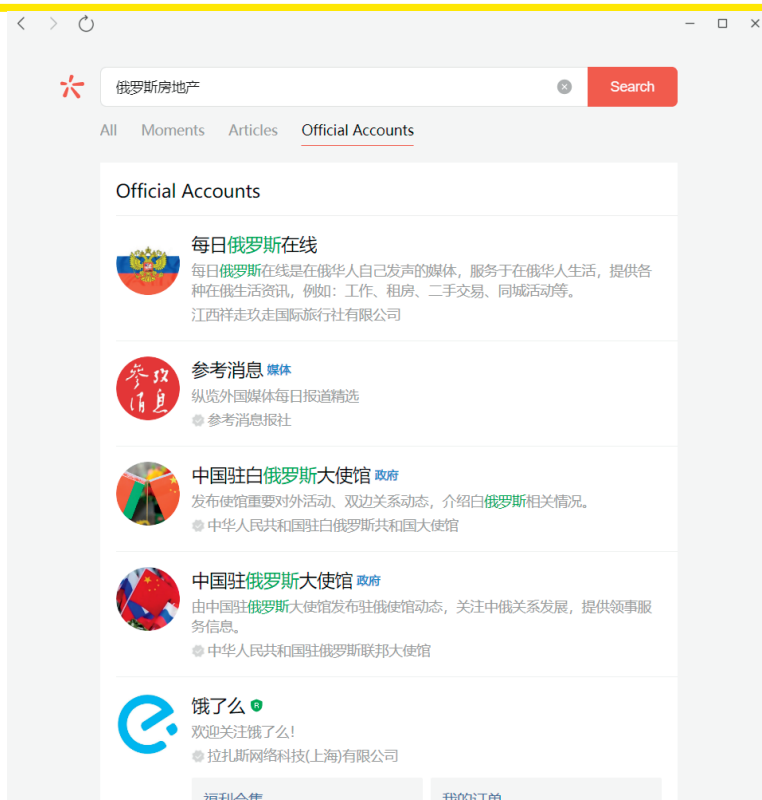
俄罗斯房地产

Search

All Moments Articles Official Accounts

Official Accounts

每日俄罗斯在线
每日俄罗斯在线是在俄华人自己发声的媒体，服务于在俄华人生活，提供各种在俄生活资讯，例如：工作、租房、二手交易、同城活动等。
江西祥走玖走国际旅行社有限公司

参考消息 媒体
纵览外国媒体每日报道精选
参考消息报社

中国驻白俄罗斯大使馆 政府
发布使馆重要对外活动、双边关系动态，介绍白俄罗斯相关情况。
中华人民共和国驻白俄罗斯共和国大使馆

中国驻俄罗斯大使馆 政府
由中国驻俄罗斯大使馆发布驻俄使馆动态，关注中俄关系发展，提供领事服务信息。
中华人民共和国驻俄罗斯联邦大使馆

饿了么
欢迎关注饿了么!
拉扎斯网络科技(上海)有限公司

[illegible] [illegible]